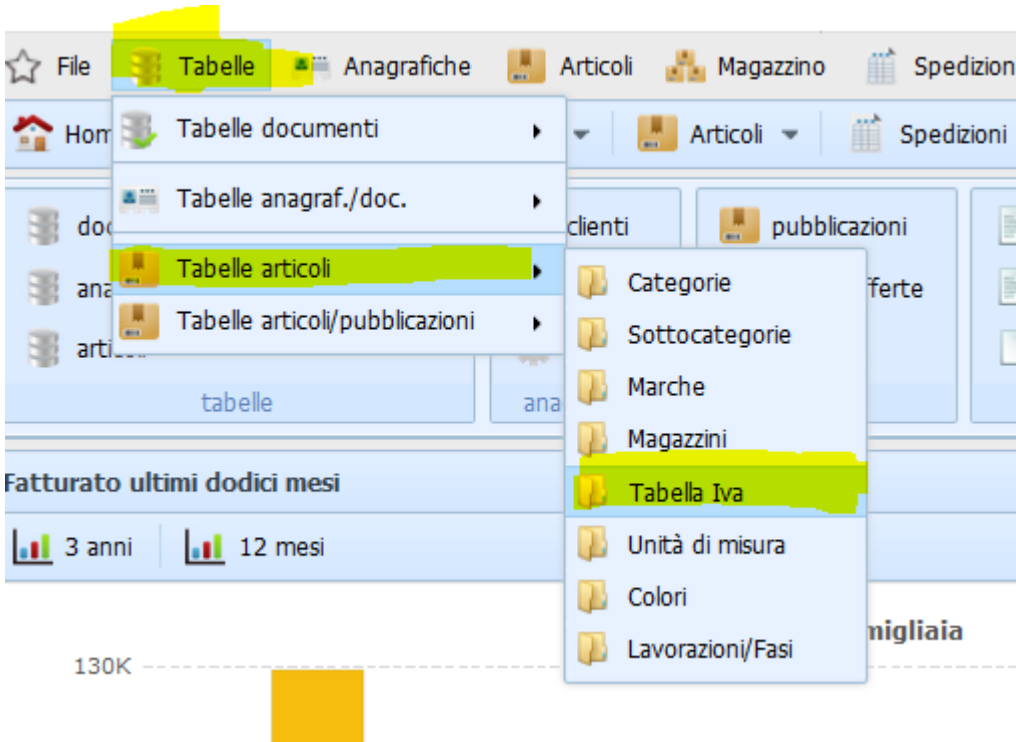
File Tabelle Anagrafiche Articoli Magazzino Spedizion

Hom Tabelle documenti ▸ Articoli Spedizioni

Tabelle anagraf./doc. ▸

doc clienti pubblicazioni

ana Tabelle articoli ▸ fferte

arti Tabelle articoli/pubblicazioni ▸

tabelle ana

Categorie
Sottocategorie
Marche
Magazzini
Tabella Iva
Unità di misura
Colori
Lavorazioni/Fasi

Fatturato ultimi dodici mesi

3 anni 12 mesi

migliaia

130K